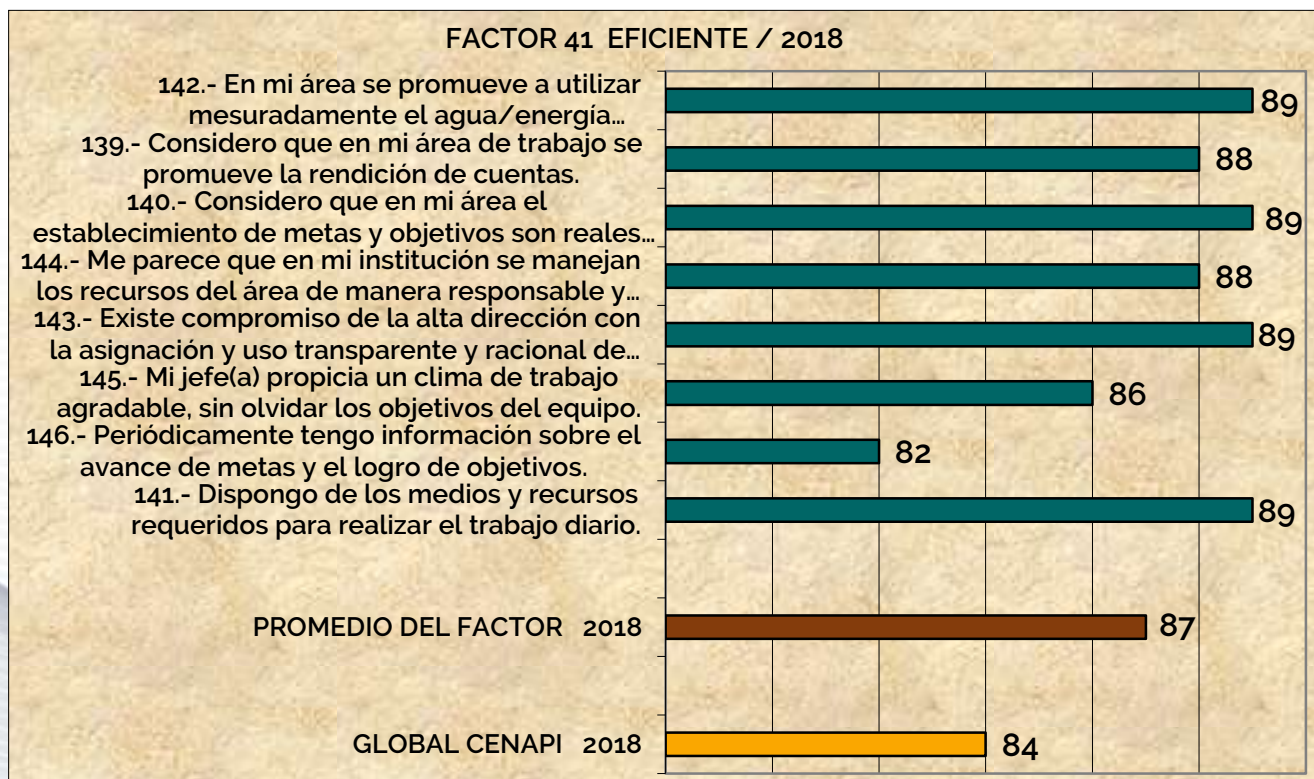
FACTOR 41 EFICIENTE / 2018

142.- En mi área se promueve a utilizar mesuradamente el agua/energía...
89

139.- Considero que en mi área de trabajo se promueve la rendición de cuentas.
88

140.- Considero que en mi área el establecimiento de metas y objetivos son reales...
89

144.- Me parece que en mi institución se manejan los recursos del área de manera responsable y...
88

143.- Existe compromiso de la alta dirección con la asignación y uso transparente y racional de...
89

145.- Mi jefe(a) propicia un clima de trabajo agradable, sin olvidar los objetivos del equipo.
86

146.- Periódicamente tengo información sobre el avance de metas y el logro de objetivos.
82

141.- Dispongo de los medios y recursos requeridos para realizar el trabajo diario.
89

PROMEDIO DEL FACTOR 2018
87

GLOBAL CENAPI 2018
84